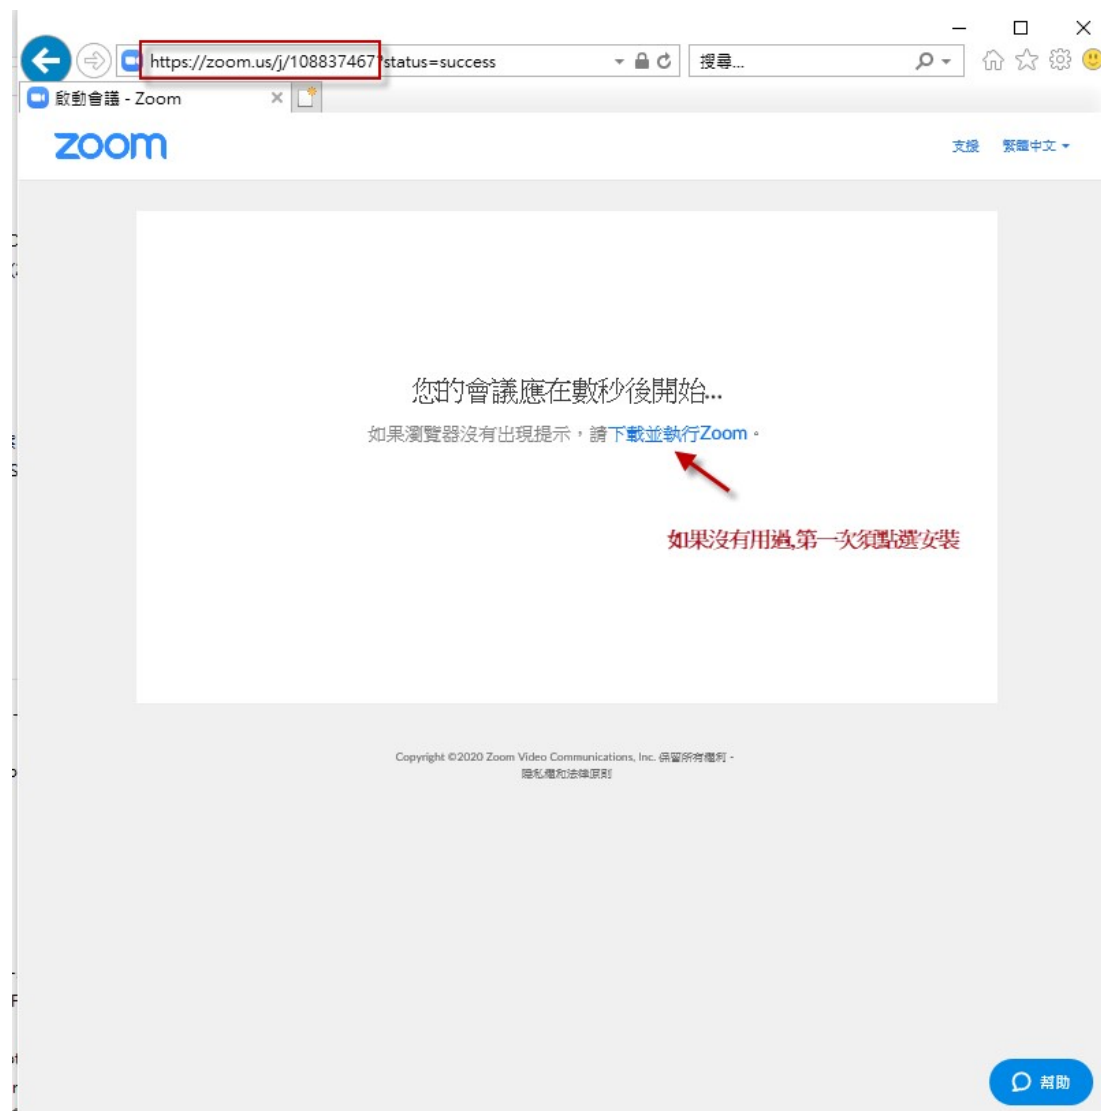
https://zoom.us/j/108837467?status=success

搜尋...

啟動會議 - Zoom

zoom

支援 繁體中文

您的會議應在數秒後開始...

如果瀏覽器沒有出現提示，請下載並執行Zoom。

如果沒有用過,第一次須點選安裝

Copyright ©2020 Zoom Video Communications, Inc. 保留所有權利 - 隱私權和法律原則

幫助